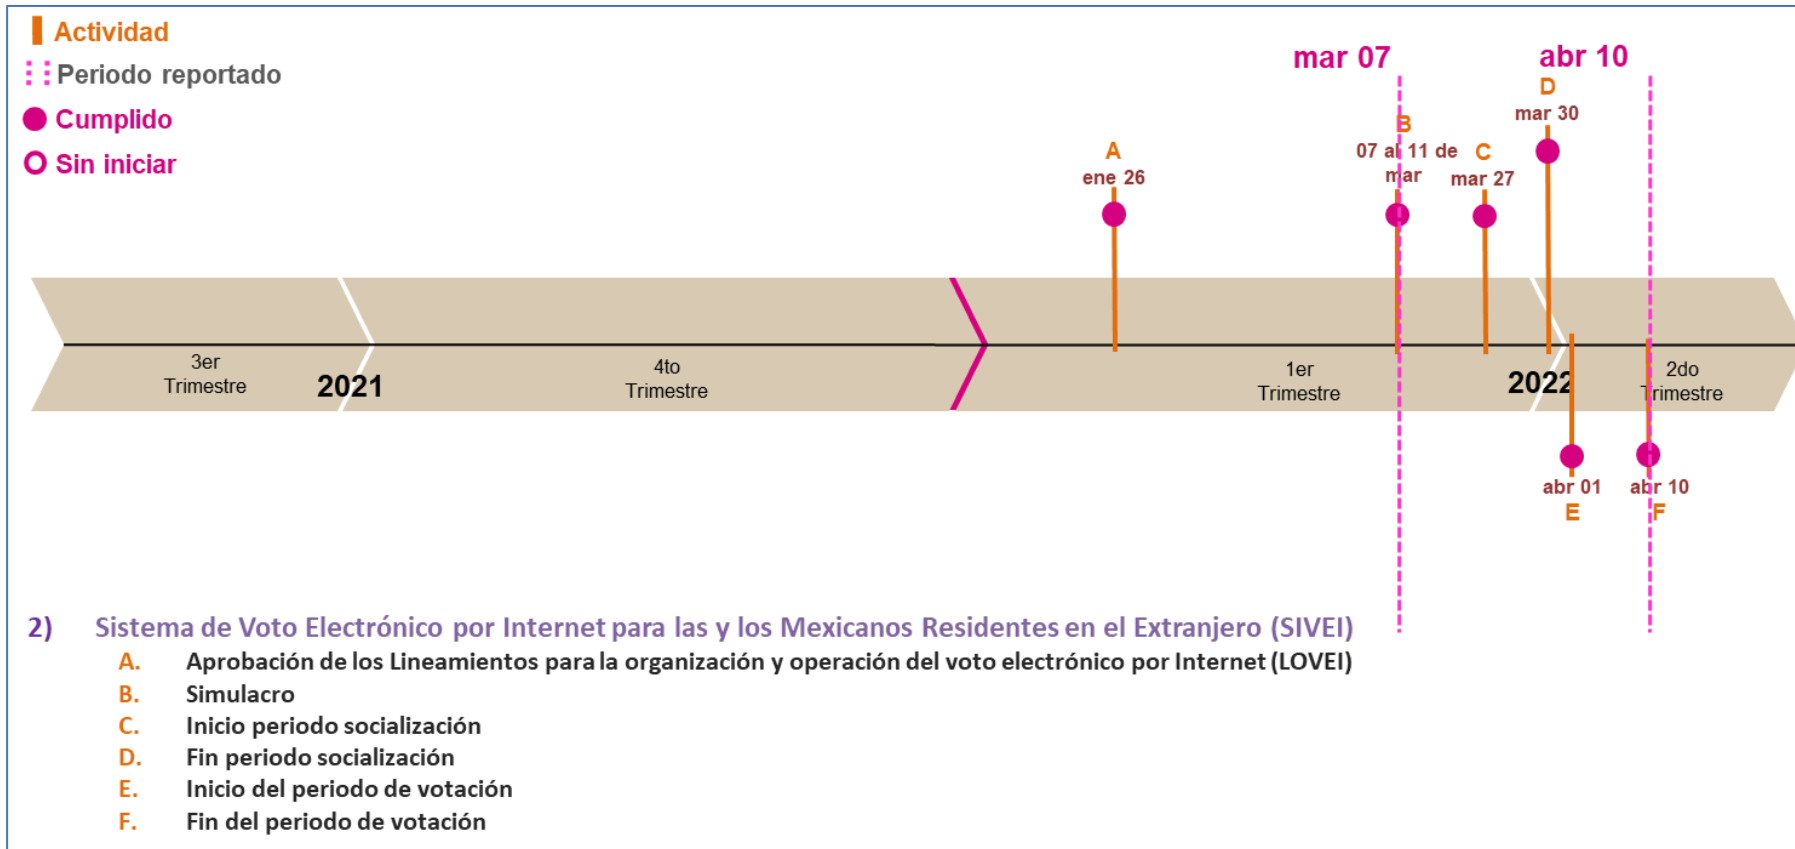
Actividad
Periodo reportado
Cumplido
Sin iniciar

mar 07
abr 10

D
mar 30

B
07 al 11 de mar

C
mar 27

A
ene 26

3er Trimestre
2021
4to Trimestre
1er Trimestre
2022
2do Trimestre

abr 01
E

abr 10
F

2) Sistema de Voto Electrónico por Internet para las y los Mexicanos Residentes en el Extranjero (SIVEI)
A. Aprobación de los Lineamientos para la organización y operación del voto electrónico por Internet (LOVEI)
B. Simulacro
C. Inicio periodo socialización
D. Fin periodo socialización
E. Inicio del periodo de votación
F. Fin del periodo de votación